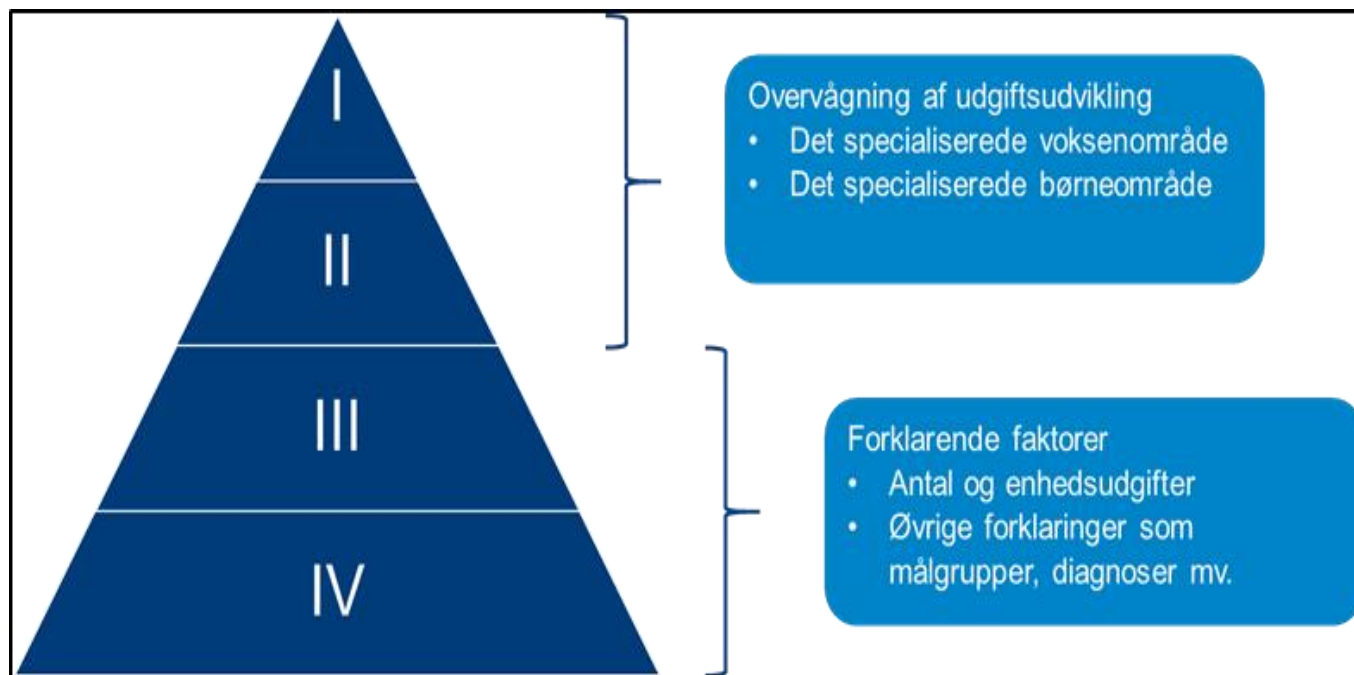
I

II

III

IV

Overvågning af udgiftsudvikling
• Det specialiserede voksenområde
• Det specialiserede børneområde

Forklarende faktorer
• Antal og enhedsudgifter
• Øvrige forklaringer som målgrupper, diagnoser mv.